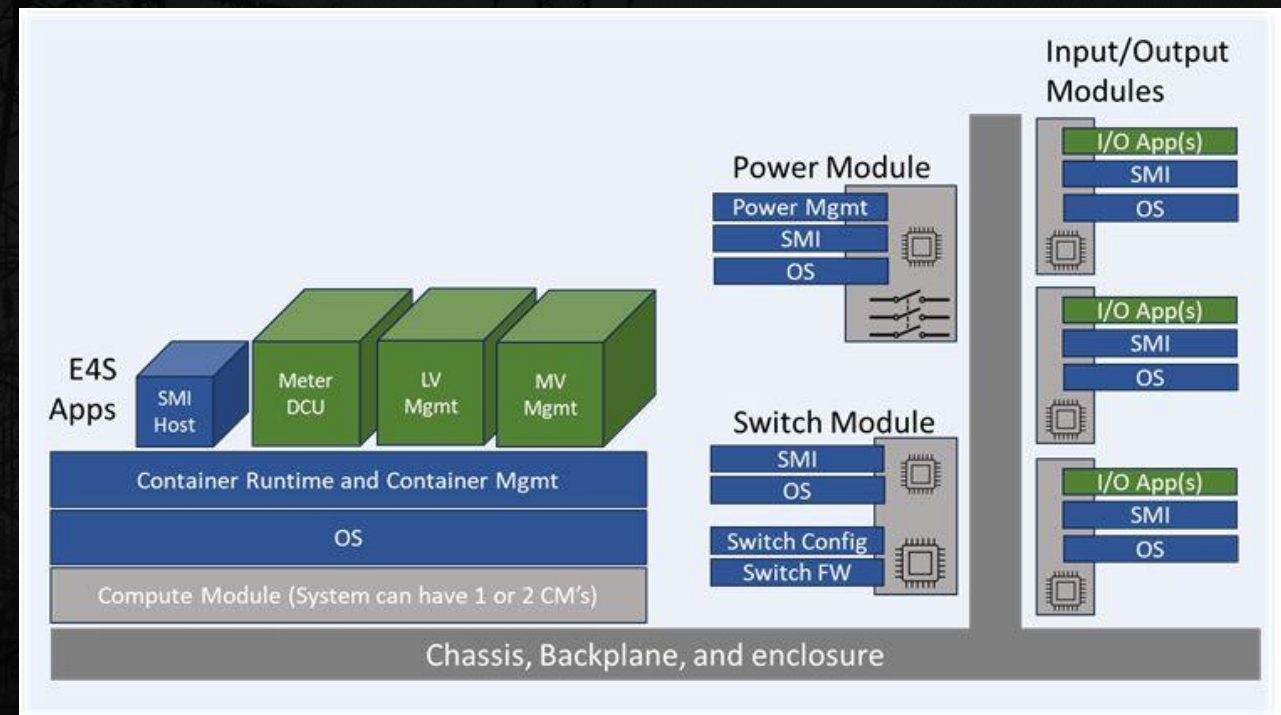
E4S Apps

SMI Host

Meter DCU

LV Mgmt

MV Mgmt

Container Runtime and Container Mgmt

OS

Compute Module (System can have 1 or 2 CM's)

Power Module

Power Mgmt

SMI

OS

Switch Module

SMI

OS

Switch Config

Switch FW

Input/Output Modules

I/O App(s)

SMI

OS

I/O App(s)

SMI

OS

I/O App(s)

SMI

OS

Chassis, Backplane, and enclosure